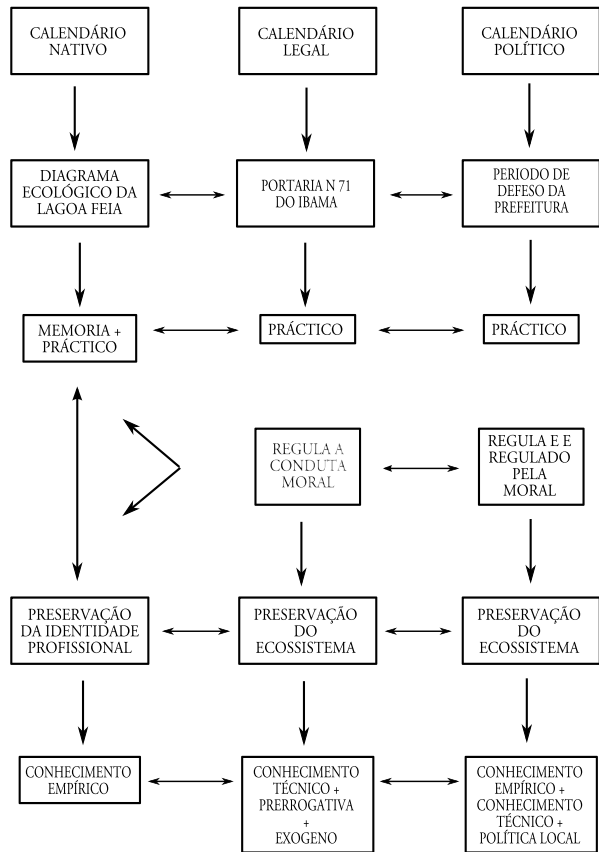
CALENDÁRIO NATIVO

CALENDÁRIO LEGAL

CALENDÁRIO POLÍTICO

DIAGRAMA ECOLÓGICO DA LAGOA FEIA

PORTARIA N 71 DO IBAMA

PERIODO DE DEFESO DA PREFEITURA

MEMORIA + PRÁCTICO

PRÁCTICO

PRÁCTICO

REGULA A CONDUTA MORAL

REGULA E E REGULADO PELA MORAL

PRESERVAÇÃO DA IDENTIDADE PROFISSIONAL

PRESERVAÇÃO DO ECOSSISTEMA

PRESERVAÇÃO DO ECOSSISTEMA

CONHECIMENTO EMPÍRICO

CONHECIMENTO TÉCNICO + PRERROGATIVA + EXOGENO

CONHECIMENTO EMPÍRICO + CONHECIMENTO TÉCNICO + POLÍTICA LOCAL